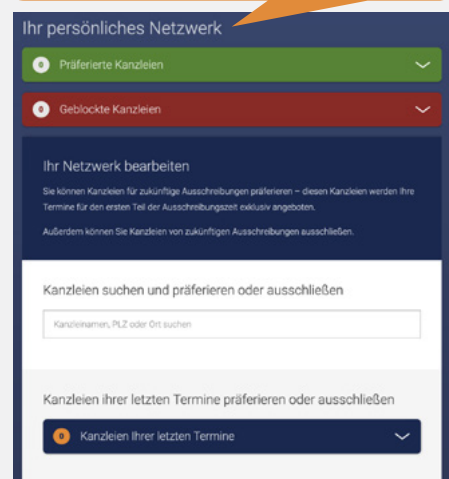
Ihr persönliches Netzwerk

0 Präferierte Kanzleien

0 Geblockte Kanzleien

Ihr Netzwerk bearbeiten

Sie können Kanzleien für zukünftige Ausschreibungen präferieren – diesen Kanzleien werden Ihre Termine für den ersten Teil der Ausschreibungszeit exklusiv angeboten.

Außerdem können Sie Kanzleien von zukünftigen Ausschreibungen ausschließen.

Kanzleien suchen und präferieren oder ausschließen

Kanzleinamen, PLZ oder Ort suchen

Kanzleien ihrer letzten Termine präferieren oder ausschließen

0 Kanzleien Ihrer letzten Termine